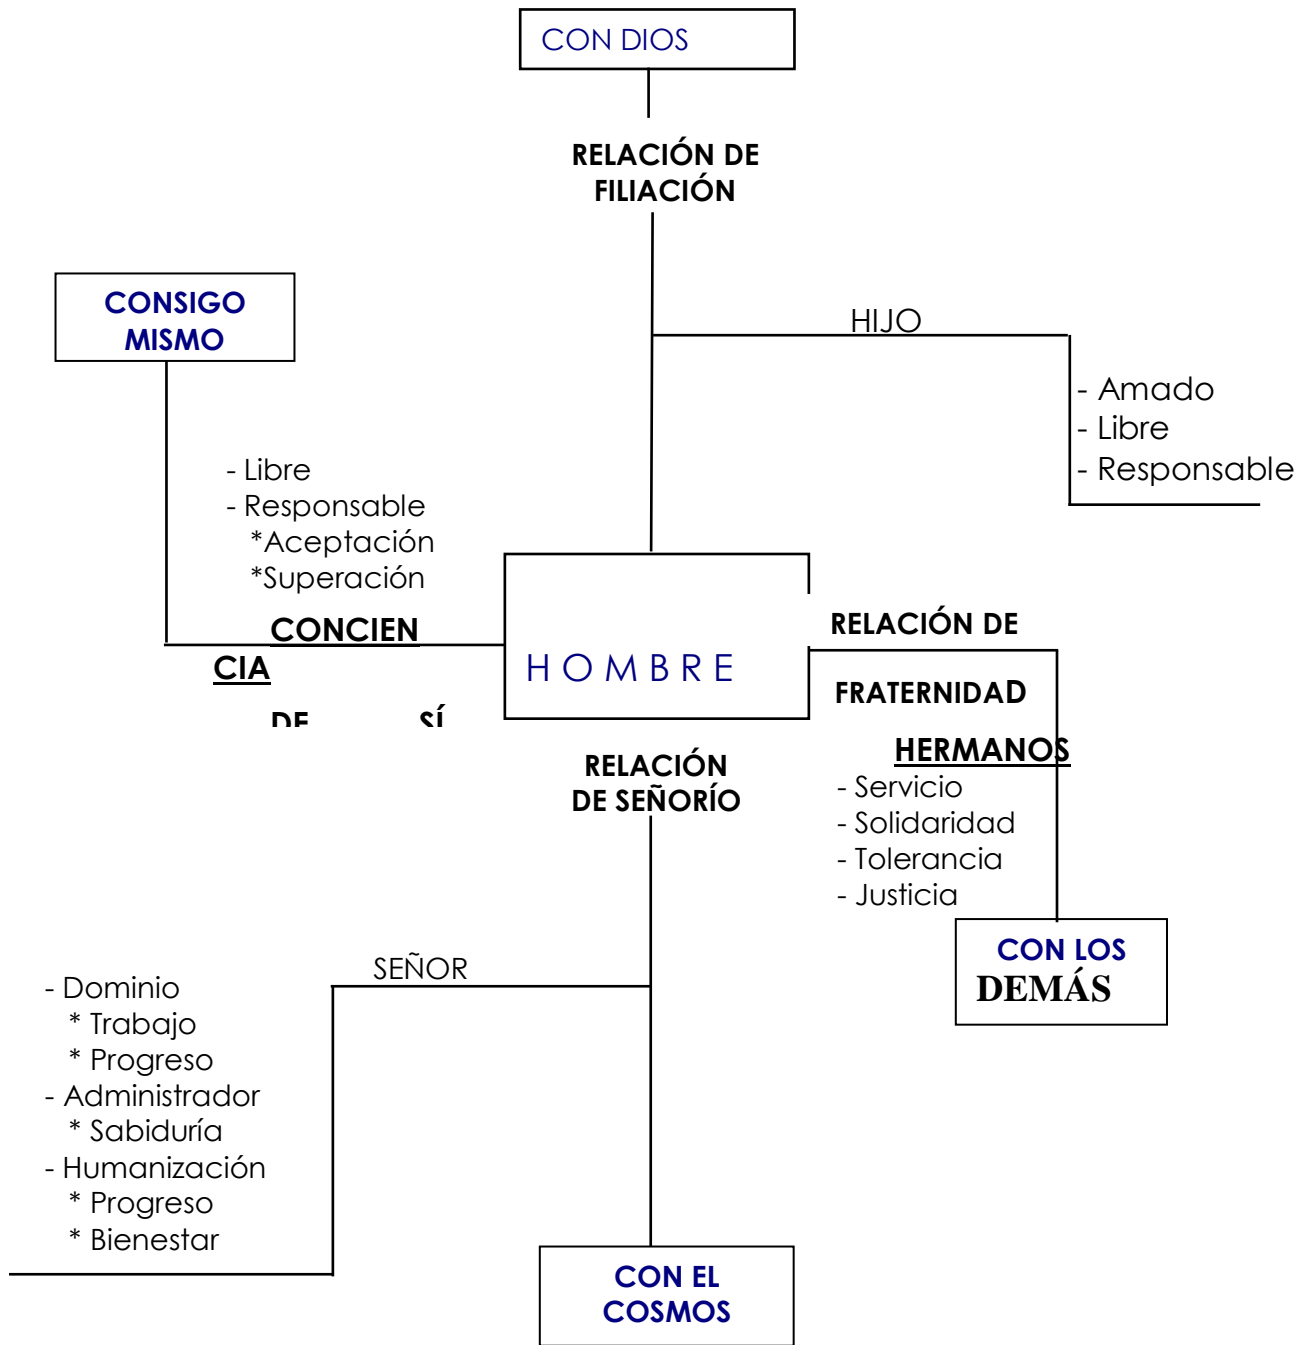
CON DIOS

RELACIÓN DE FILIACIÓN

CONSIGO MISMO

HIJO

- Amado
- Libre
- Responsable

- Libre
- Responsable
*Aceptación
*Superación

CONCIEN CIA
DE SÍ

HOMBRE

RELACIÓN DE FRATERNIDAD

HERMANOS
- Servicio
- Solidaridad
- Tolerancia
- Justicia

RELACIÓN DE SEÑORÍO

CON LOS DEMÁS

SEÑOR

- Dominio
* Trabajo
* Progreso
- Administrador
* Sabiduría
- Humanización
* Progreso
* Bienestar

CON EL COSMOS